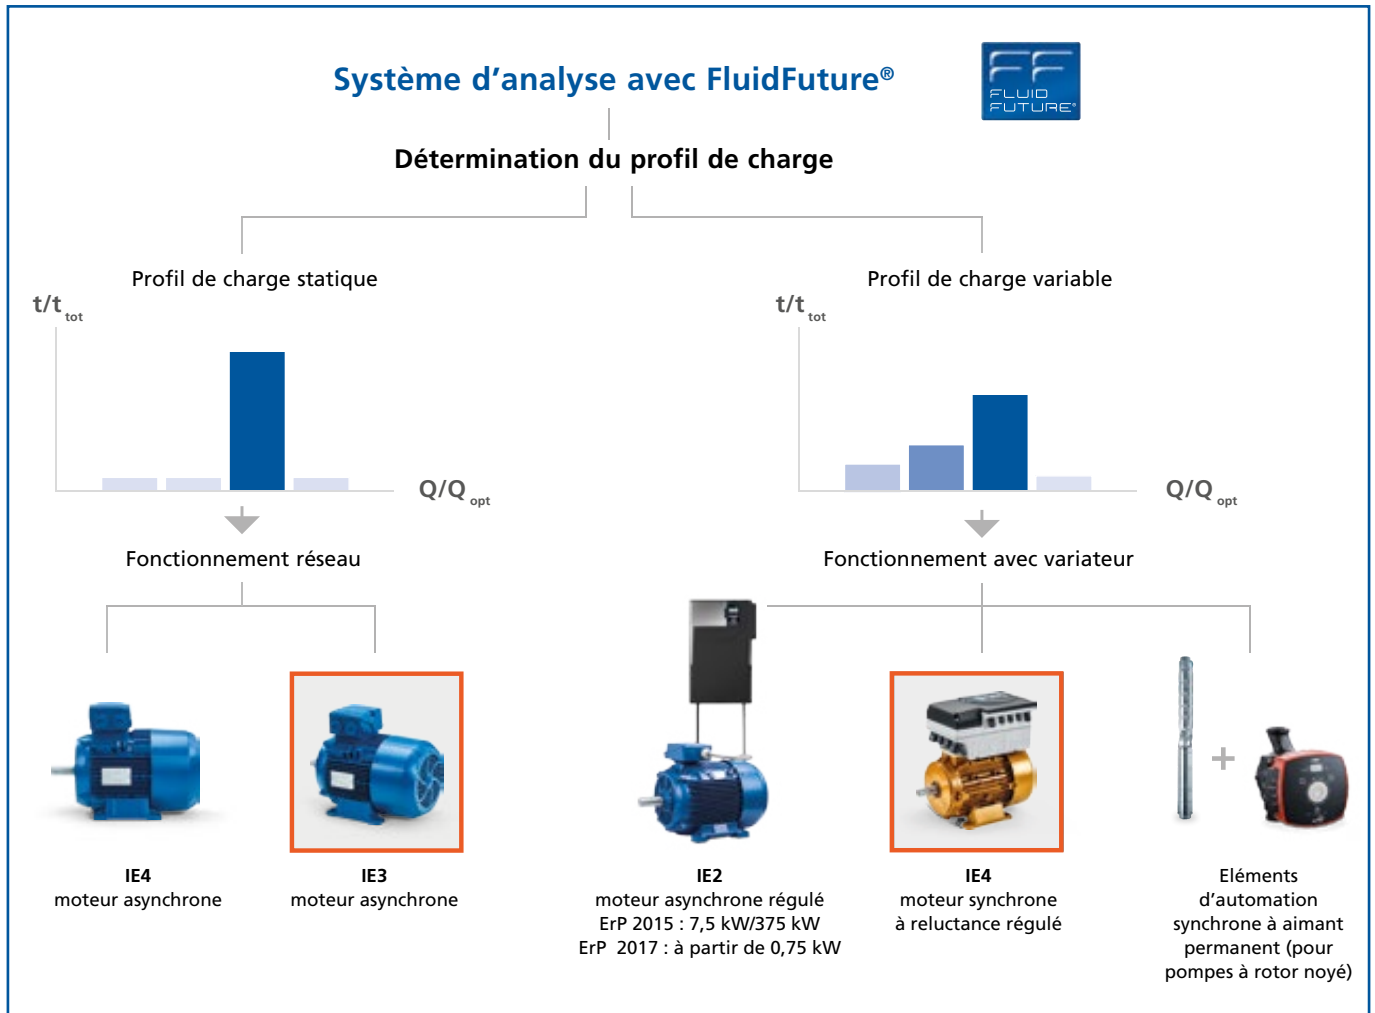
Système d’analyse avec FluidFuture®

FLUID FUTURE®

Détermination du profil de charge

Profil de charge statique

$t/t_{tot}$

$Q/Q_{opt}$

Fonctionnement réseau

Profil de charge variable

$t/t_{tot}$

$Q/Q_{opt}$

Fonctionnement avec variateur

IE4
moteur asynchrone

IE3
moteur asynchrone

IE2
moteur asynchrone régulé
ErP 2015 : 7,5 kW/375 kW
ErP 2017 : à partir de 0,75 kW

IE4
moteur synchrone
à reluctance régulé

Eléments d’automation synchrone à aimant permanent (pour pompes à rotor noyé)